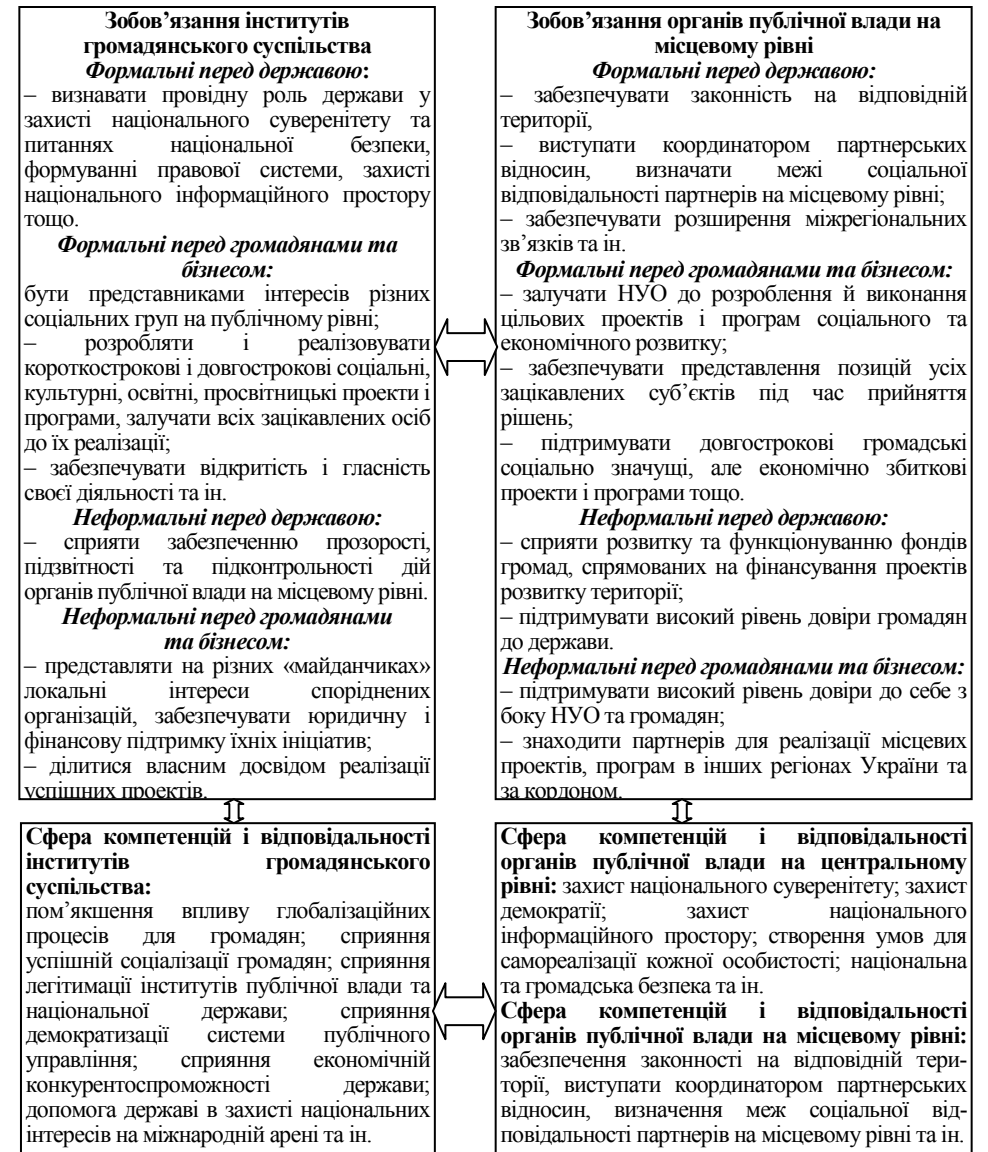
**Зобов'язання інститутів громадянського суспільства**
***Формальні перед державою*:**
– визнавати провідну роль держави у захисті національного суверенітету та питаннях національної безпеки, формуванні правової системи, захисті національного інформаційного простору тощо.
***Формальні перед громадянами та бізнесом:***
бути представниками інтересів різних соціальних груп на публічному рівні;
– розробляти і реалізовувати короткострокові і довгострокові соціальні, культурні, освітні, просвітницькі проекти і програми, залучати всіх зацікавлених осіб до їх реалізації;
– забезпечувати відкритість і гласність своєї діяльності та ін.
***Неформальні перед державою:***
– сприяти забезпеченню прозорості, підзвітності та підконтрольності дій органів публічної влади на місцевому рівні.
***Неформальні перед громадянами та бізнесом:***
– представляти на різних «майданчиках» локальні інтереси споріднених організацій, забезпечувати юридичну і фінансову підтримку їхніх ініціатив;
– ділитися власним досвідом реалізації успішних проектів.

**Зобов'язання органів публічної влади на місцевому рівні**
***Формальні перед державою:***
– забезпечувати законність на відповідній території,
– виступати координатором партнерських відносин, визначати межі соціальної відповідальності партнерів на місцевому рівні;
– забезпечувати розширення міжрегіональних зв'язків та ін.
***Формальні перед громадянами та бізнесом:***
– залучати НУО до розроблення й виконання цільових проектів і програм соціального та економічного розвитку;
– забезпечувати представлення позицій усіх зацікавлених суб'єктів під час прийняття рішень;
– підтримувати довгострокові громадські соціально значущі, але економічно збиткові проекти і програми тощо.
***Неформальні перед державою:***
– сприяти розвитку та функціонуванню фондів громад, спрямованих на фінансування проектів розвитку територій;
– підтримувати високий рівень довіри громадян до держави.
***Неформальні перед громадянами та бізнесом:***
– підтримувати високий рівень довіри до себе з боку НУО та громадян;
– знаходити партнерів для реалізації місцевих проектів, програм в інших регіонах України та за кордоном.

**Сфера компетенцій і відповідальності інститутів громадянського суспільства:**
пом'якшення впливу глобалізаційних процесів для громадян; сприяння успішній соціалізації громадян; сприяння легітимації інститутів публічної влади та національної держави; сприяння демократизації системи публічного управління; сприяння економічній конкурентоспроможності держави; допомога державі в захисті національних інтересів на міжнародній арені та ін.

**Сфера компетенцій і відповідальності органів публічної влади на центральному рівні:** захист національного суверенітету; захист демократії; захист національного інформаційного простору; створення умов для самореалізації кожної особистості; національна та громадська безпека та ін.
**Сфера компетенцій і відповідальності органів публічної влади на місцевому рівні:** забезпечення законності на відповідній території, виступати координатором партнерських відносин, визначення меж соціальної відповідальності партнерів на місцевому рівні та ін.